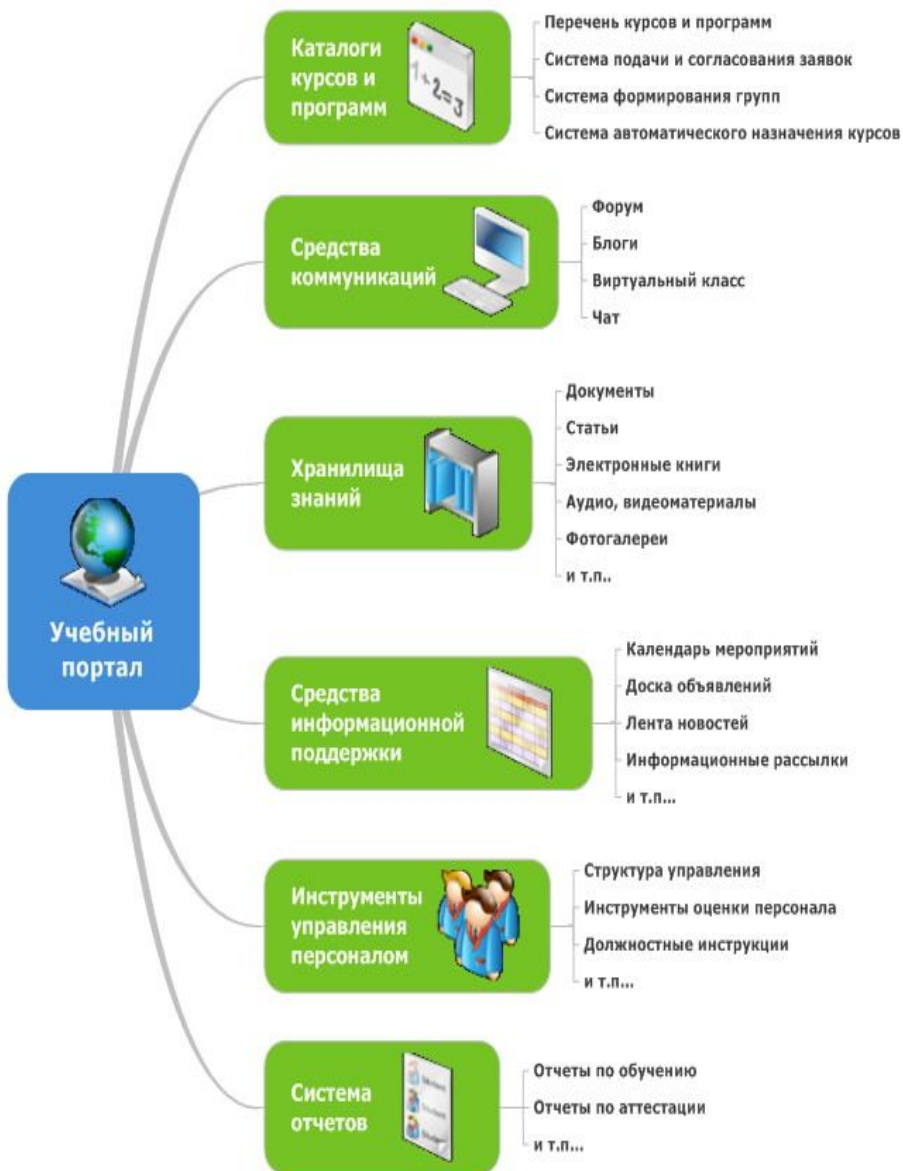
Учебный портал

Каталоги курсов и программ

$1+2=3$

Перечень курсов и программ
Система подачи и согласования заявок
Система формирования групп
Система автоматического назначения курсов

Средства коммуникаций

Форум
Блоги
Виртуальный класс
Чат

Хранилища знаний

Документы
Статьи
Электронные книги
Аудио, видеоматериалы
Фотогалереи
и т.п..

Средства информационной поддержки

Календарь мероприятий
Доска объявлений
Лента новостей
Информационные рассылки
и т.п...

Инструменты управления персоналом

Структура управления
Инструменты оценки персонала
Должностные инструкции
и т.п...

Система отчетов

Отчеты по обучению
Отчеты по аттестации
и т.п...